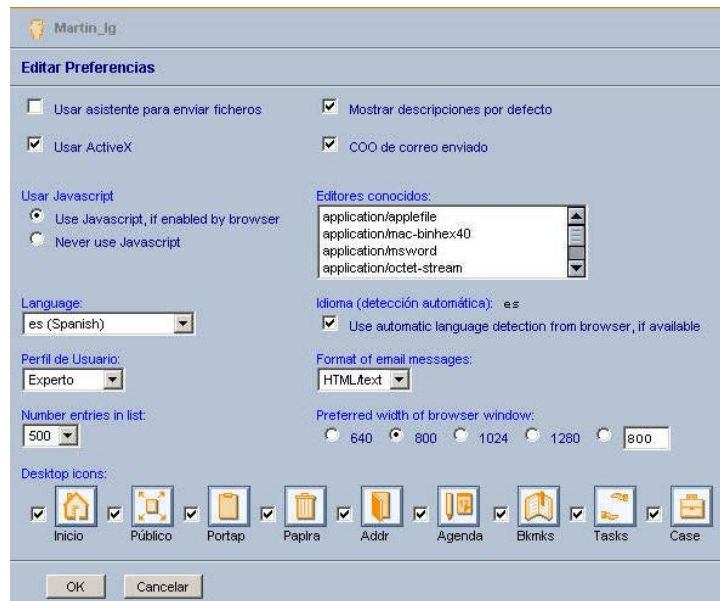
Martin_lg

Editar Preferencias

Usar asistente para enviar ficheros

Mostrar descripciones por defecto

Usar ActiveX

COO de correo enviado

Usar Javascript

Use Javascript, if enabled by browser

Never use Javascript

Editores conocidos:

application/applefile
application/mac-binhex40
application/msword
application/octet-stream

Language:

es (Spanish)

Idioma (detección automática): es

Use automatic language detection from browser, if available

Perfil de Usuario:

Experto

Format of email messages:

HTML/text

Number entries in list:

500

Preferred width of browser window:

640 800 1024 1280 800

Desktop icons:

Inicio Público Portap Paplra Addr Agenda Bkmks Tasks Case

OK Cancelar